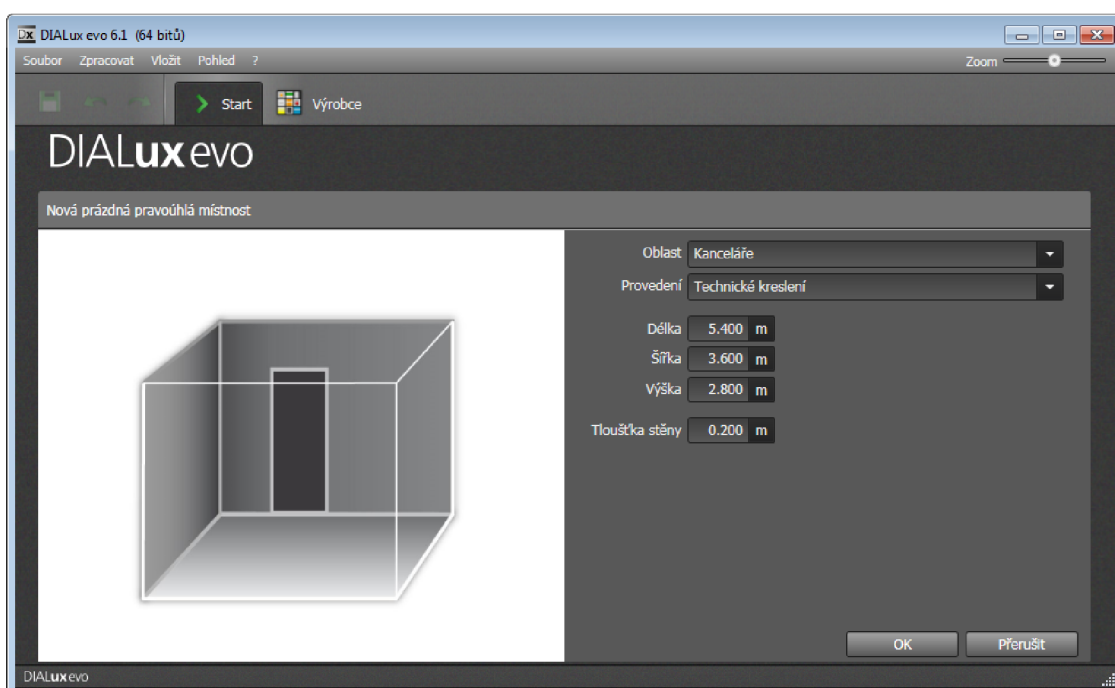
DX DIALux evo 6.1 (64 bitů)

Soubor Zpracovat Vložit Pohled ?

Zoom

Start Výrobce

DIALux evo

Nová prázdná pravoúhlá místnost

Oblast Kanceláře

Provedení Technické kreslení

Délka 5.400 m

Šířka 3.600 m

Výška 2.800 m

Tloušťka stěny 0.200 m

OK Přerušit

DIALux evo